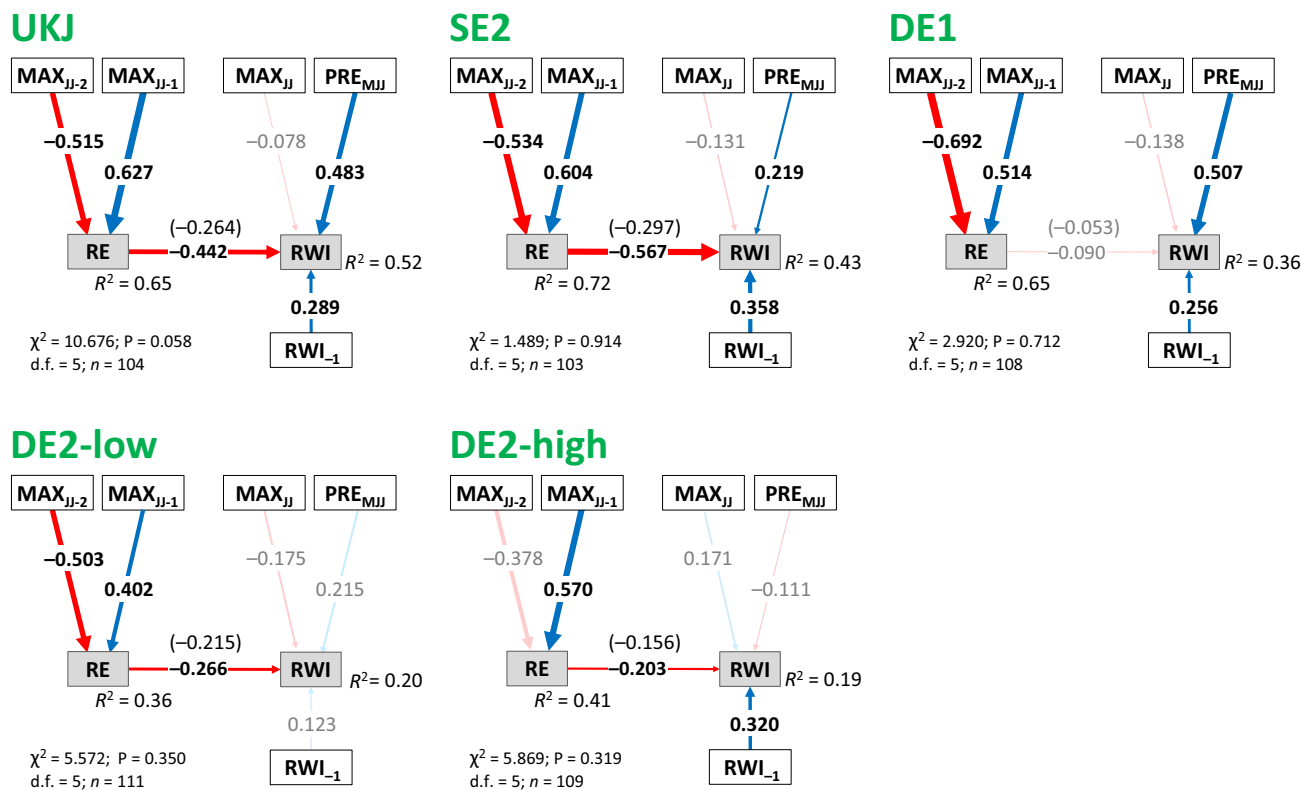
UKJ

$MAX_{JJ-2}$ $MAX_{JJ-1}$ $MAX_{JJ}$ $PRE_{MJJ}$

–0.515
0.627
–0.078
0.483

(–0.264)
RE –0.442 RWI $R^2$ = 0.52
$R^2$ = 0.65
0.289
$RWI_{–1}$

$\chi^2$ = 10.676; P = 0.058
d.f. = 5; $n$ = 104

SE2

$MAX_{JJ-2}$ $MAX_{JJ-1}$ $MAX_{JJ}$ $PRE_{MJJ}$

–0.534
0.604
–0.131
0.219

(–0.297)
RE –0.567 RWI $R^2$ = 0.43
$R^2$ = 0.72
0.358
$RWI_{–1}$

$\chi^2$ = 1.489; P = 0.914
d.f. = 5; $n$ = 103

DE1

$MAX_{JJ-2}$ $MAX_{JJ-1}$ $MAX_{JJ}$ $PRE_{MJJ}$

–0.692
0.514
–0.138
0.507

(–0.053)
RE –0.090 RWI $R^2$ = 0.36
$R^2$ = 0.65
0.256
$RWI_{–1}$

$\chi^2$ = 2.920; P = 0.712
d.f. = 5; $n$ = 108

DE2-low

$MAX_{JJ-2}$ $MAX_{JJ-1}$ $MAX_{JJ}$ $PRE_{MJJ}$

–0.503
0.402
–0.175
0.215

(–0.215)
RE –0.266 RWI $R^2$ = 0.20
$R^2$ = 0.36
0.123
$RWI_{–1}$

$\chi^2$ = 5.572; P = 0.350
d.f. = 5; $n$ = 111

DE2-high

$MAX_{JJ-2}$ $MAX_{JJ-1}$ $MAX_{JJ}$ $PRE_{MJJ}$

–0.378
0.570
0.171
–0.111

(–0.156)
RE –0.203 RWI $R^2$ = 0.19
$R^2$ = 0.41
0.320
$RWI_{–1}$

$\chi^2$ = 5.869; P = 0.319
d.f. = 5; $n$ = 109